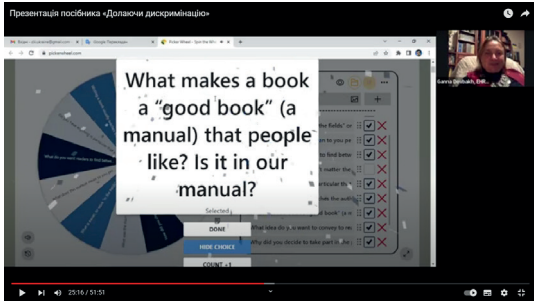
Презентація посібника «Долаючи дискримінацію»

What makes a book a "good book" (a manual) that people like? Is it in our manual?

Selected

DONE

HIDE CHOICE

COUNT +1

Ganna Deshkach, EdD...

25:16 / 51:51

pickerwheel.com

Google Перекладач

Picker Wheel - Spin the Wh